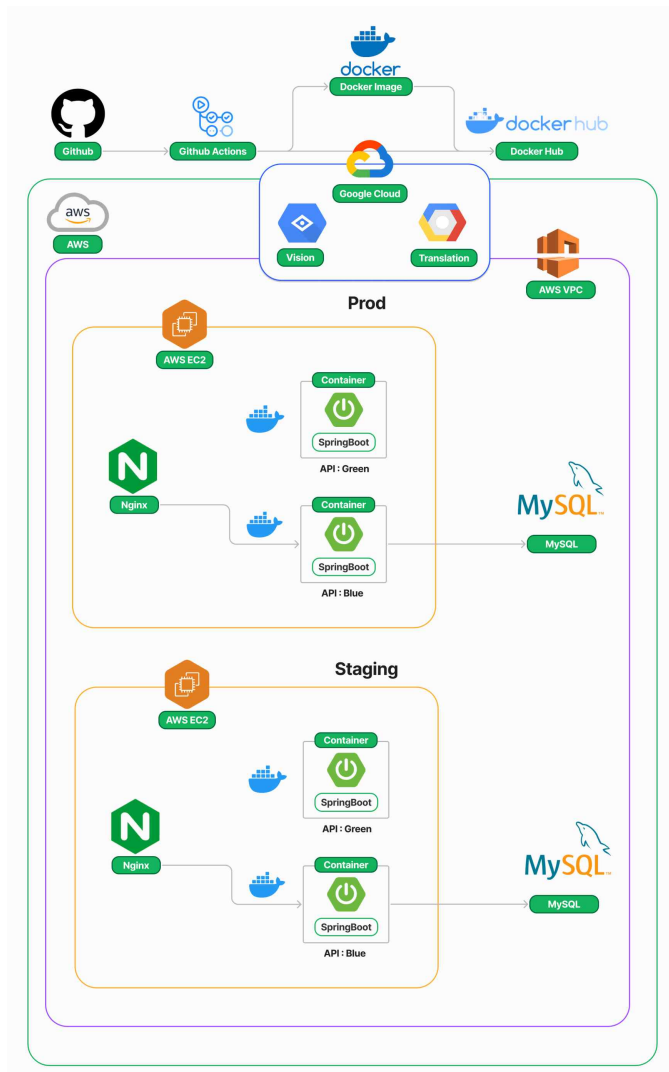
docker
Docker Image

Github
Github Actions
docker hub
Docker Hub

Google Cloud
Vision
Translation

aws
AWS

AWS VPC

Prod

AWS EC2

Container
SpringBoot
API : Green

Nginx

Container
SpringBoot
API : Blue

MySQL
MySQL

Staging

AWS EC2

Container
SpringBoot
API : Green

Nginx

Container
SpringBoot
API : Blue

MySQL
MySQL